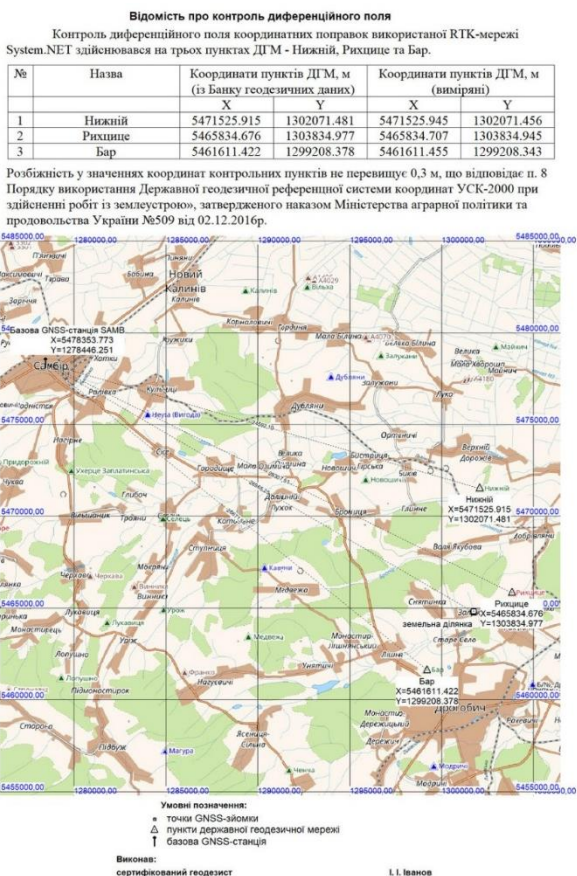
Відомість про контроль диференційного поля

Контроль диференційного поля координатних поправок використаної RTK-мережі System.NET здійснювався на трьох пунктах ДГМ - Нижній, Рихцще та Бар.

| № | Назва | Координати пунктів ДГМ, м (із Банку геодезичних даних) X | Y | Координати пунктів ДГМ, м (виміряні) X | Y |
|---|---|---|---|---|---|
| 1 | Нижній | 5471525.915 | 1302071.481 | 5471525.945 | 1302071.456 |
| 2 | Рихцще | 5465834.676 | 1303834.977 | 5465834.707 | 1303834.945 |
| 3 | Бар | 5461611.422 | 1299208.378 | 5461611.455 | 1299208.343 |

Розбіжність у значеннях координат контрольних пунктів не перевищує 0,3 м, що відповідає п. 8 Порядку використання Державної геодезичної референцної системи координат УСК-2000 при здійсненні робіт із землеустрою», затвердженого наказом Міністерства аграрної політики та продовольства України №509 від 02.12.2016р.

5485000,00 1280000,00 1285000,00 1290000,00 1295000,00 1300000,00 5485000,00

Новий Калинів

Базова GNSS-станція SAMB
X=5478353.773
Y=1278446.251

Самбір

Рихтичі

5475000,00 5475000,00

Дублячі

Нижній
X=5471525.915
Y=1302071.481

5470000,00 5470000,00

Рихцще
X=5465834.676
Y=1303834.977

5465000,00 5465000,00

земельна ділянка

Бар
X=5461611.422
Y=1299208.378

5460000,00 5460000,00

5455000,00 1280000,00 1285000,00 1290000,00 1295000,00 1300000,00 5455000,00

Умовні позначення:
точки GNSS-зйомки
пункти державної геодезичної мережі
базова GNSS-станція

Виконав:
сертифікований геодезист І. І. Іванов